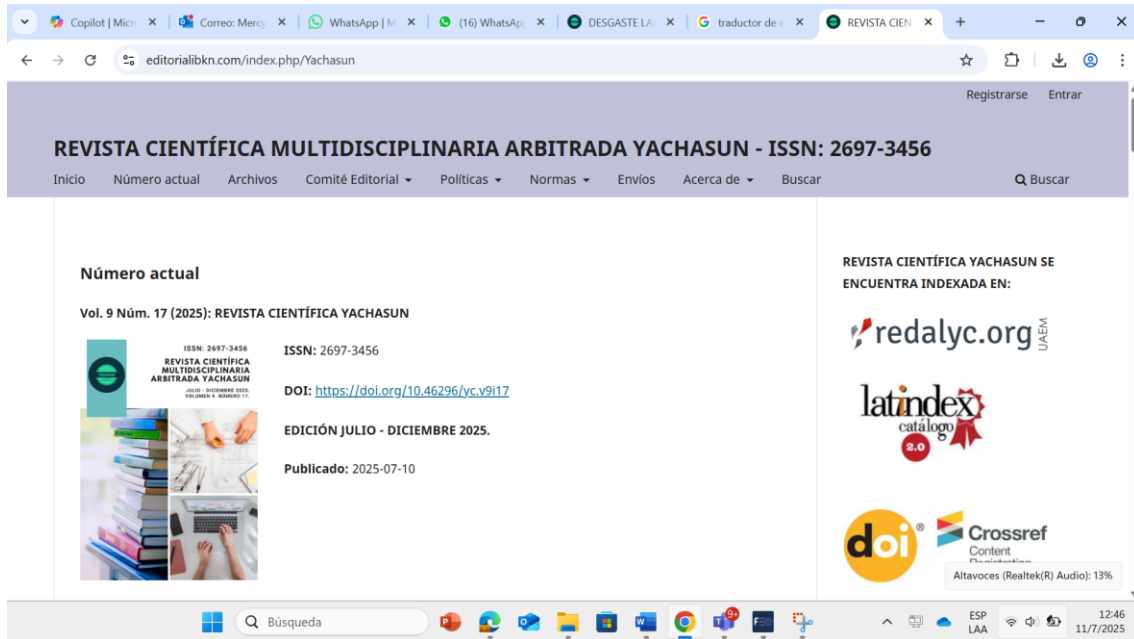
Copilot | Micr ✕ Correo: Merc ✕ WhatsApp | M ✕ (16) WhatsAp ✕ DESGASTE LA ✕ traductor de ✕ REVISTA CIEN ✕ +

editorialibkn.com/index.php/Yachasun

Registrarse Entrar

REVISTA CIENTÍFICA MULTIDISCIPLINARIA ARBITRADA YACHASUN - ISSN: 2697-3456

Inicio Número actual Archivos Comité Editorial Políticas Normas Envíos Acerca de Buscar Buscar

Número actual

Vol. 9 Núm. 17 (2025): REVISTA CIENTÍFICA YACHASUN

ISSN: 2697-3456
REVISTA CIENTÍFICA MULTIDISCIPLINARIA ARBITRADA YACHASUN
JULIO - DICIEMBRE 2025. VOLUMEN 9. NÚMERO 17.

ISSN: 2697-3456

DOI: https://doi.org/10.46296/yc.v9i17

EDICIÓN JULIO - DICIEMBRE 2025.

Publicado: 2025-07-10

REVISTA CIENTÍFICA YACHASUN SE ENCUENTRA INDEXADA EN:

redalyc.org UAEM

latindex catálogo 2.0

doi ®

Crossref Content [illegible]

Altavoces (Realtek(R) Audio): 13%

Búsqueda

ESP LAA 12:46 11/7/2025